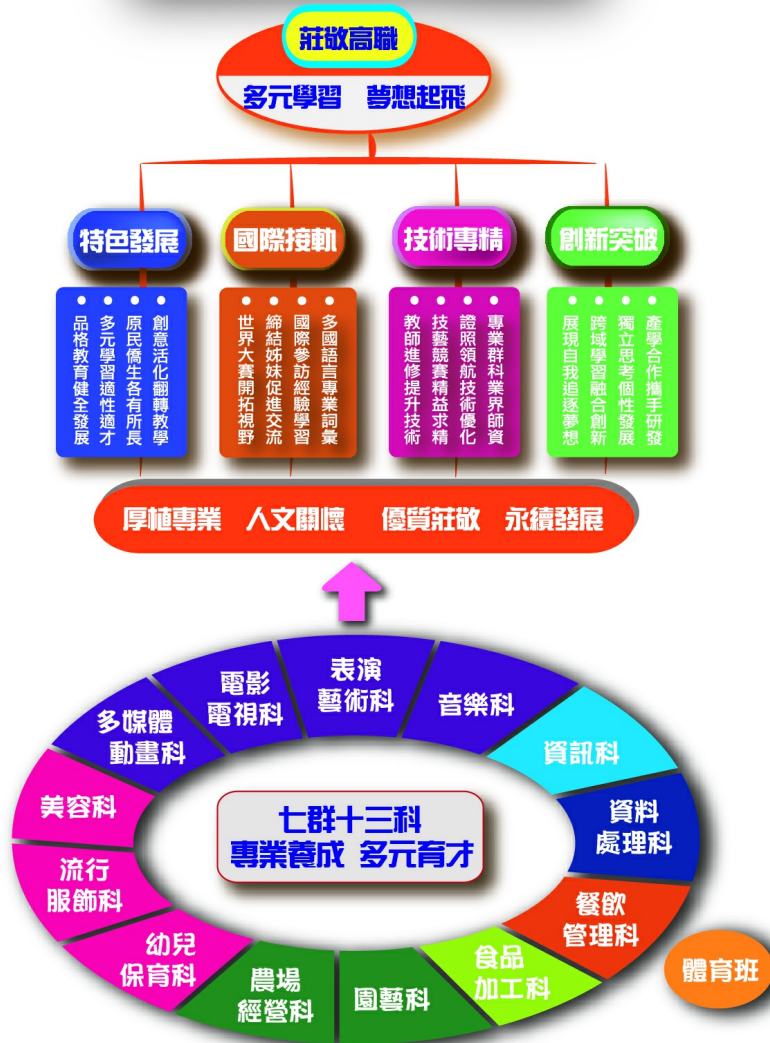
莊敬高職
多元學習　夢想起飛

特色發展
創意活化翻轉教學
原民僑生各有所長
多元學習適性適才
品格教育健全發展

國際接軌
多國語言專業詞彙
國際參訪經驗學習
締結姊妹促進交流
世界大賽開拓視野

技術專精
專業群科業界師資
證照領航技術優化
技藝競賽精益求精
教師進修提升技術

創新突破
產學合作攜手研發
獨立思考個性發展
跨域學習融合創新
展現自我追逐夢想

厚植專業　人文關懷　優質莊敬　永續發展

七群十三科
專業養成　多元育才

表演藝術科
音樂科
資訊科
資料處理科
餐飲管理科
食品加工科
園藝科
農場經營科
幼兒保育科
流行服飾科
美容科
多媒體動畫科
電影電視科

體育班